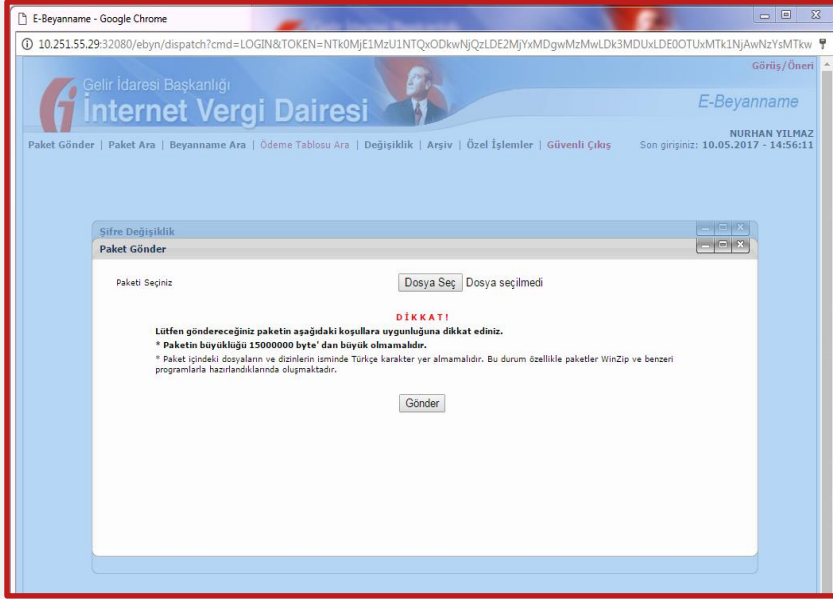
E-Beyanname - Google Chrome

10.251.55.29:32080/ebyn/dispatch?cmd=LOGIN&TOKEN=NTk0MjE1MzU1NTQxODkwNjQzLDE2MjYxMDgwMzMwLDk3MDUxLDE0OTUxMTk1NjAwNzYsMTkw

Görüş/Öneri

Gelir İdaresi Başkanlığı
İnternet Vergi Dairesi

E-Beyanname

NURHAN YILMAZ
Son girişiniz: 10.05.2017 - 14:56:11

Paket Gönder | Paket Ara | Beyanname Ara | Ödeme Tablosu Ara | Değişiklik | Arşiv | Özel İşlemler | Güvenli Çıkış

Şifre Değişiklik

Paket Gönder

Paketi Seçiniz

Dosya Seç Dosya seçilmedi

DİKKAT!

Lütfen göndereceğiniz paketin aşağıdaki koşullara uygunluğuna dikkat ediniz.

* Paketin büyüklüğü 15000000 byte' dan büyük olmamalıdır.

* Paket içindeki dosyaların ve dizinlerin isminde Türkçe karakter yer almamalıdır. Bu durum özellikle paketler WinZip ve benzeri programlarla hazırlandıklarında oluşmaktadır.

Gönder